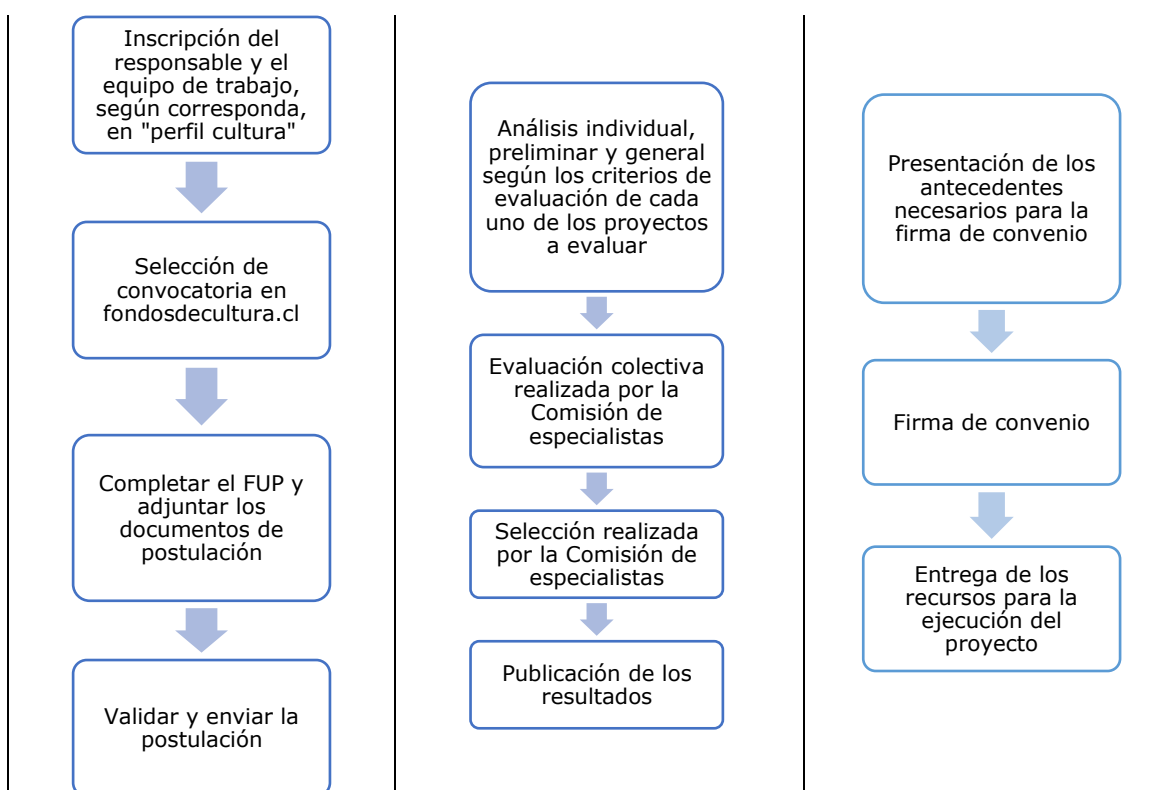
Inscripción del responsable y el equipo de trabajo, según corresponda, en "perfil cultura"

Selección de convocatoria en fondosdecultura.cl

Completar el FUP y adjuntar los documentos de postulación

Validar y enviar la postulación

Análisis individual, preliminar y general según los criterios de evaluación de cada uno de los proyectos a evaluar

Evaluación colectiva realizada por la Comisión de especialistas

Selección realizada por la Comisión de especialistas

Publicación de los resultados

Presentación de los antecedentes necesarios para la firma de convenio

Firma de convenio

Entrega de los recursos para la ejecución del proyecto